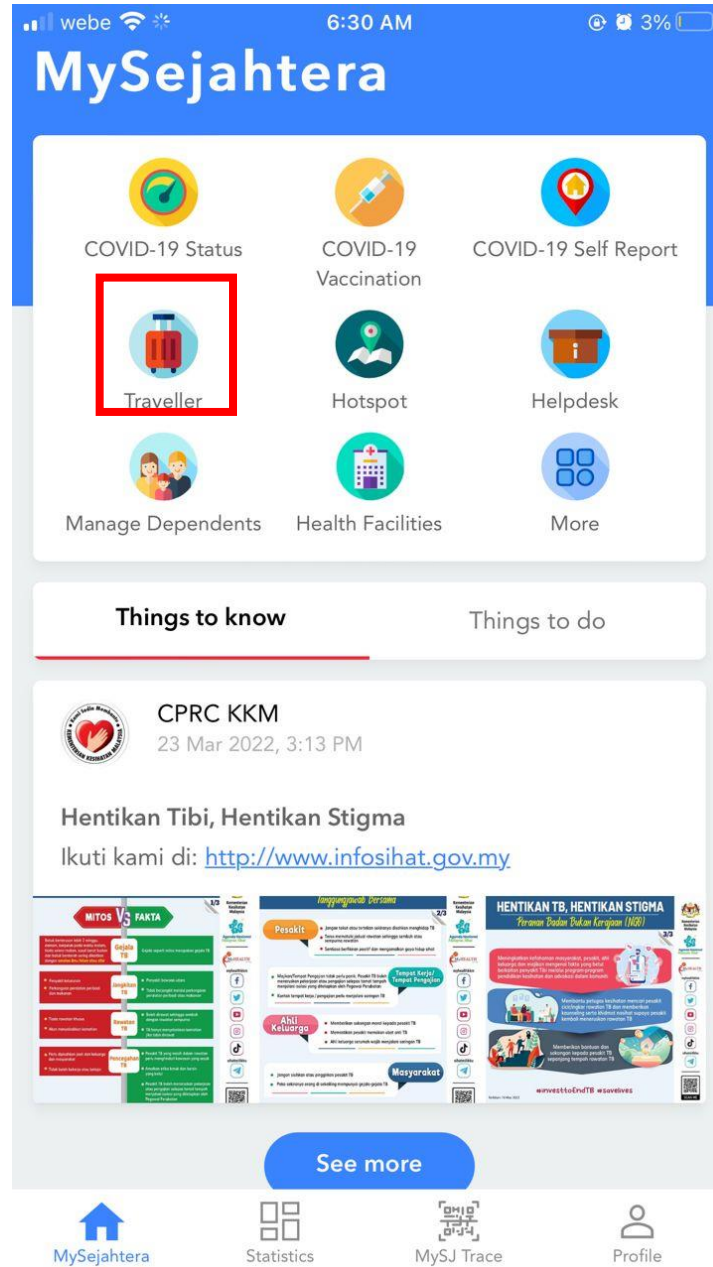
webe 6:30 AM 3%

MySejahtera

COVID-19 Status
COVID-19 Vaccination
COVID-19 Self Report
Traveller
Hotspot
Helpdesk
Manage Dependents
Health Facilities
More

Things to know
Things to do

CPRC KKM
23 Mar 2022, 3:13 PM

Hentikan Tibi, Hentikan Stigma
Ikuti kami di: http://www.infosihat.gov.my

MITOS VS FAKTA
Gejala TB
Jangkitan TB
Rawatan TB
Pencegahan TB
Tanggungjawab Bersama
Pesakit
Tempat Kerja/ Tempat Pengajian
Ahli Keluarga
Masyarakat
HENTIKAN TB, HENTIKAN STIGMA
Peranan Badan Bukan Kerajaan (NGO)
#investtoEndTB #savelives

See more

MySejahtera
Statistics
MySJ Trace
Profile